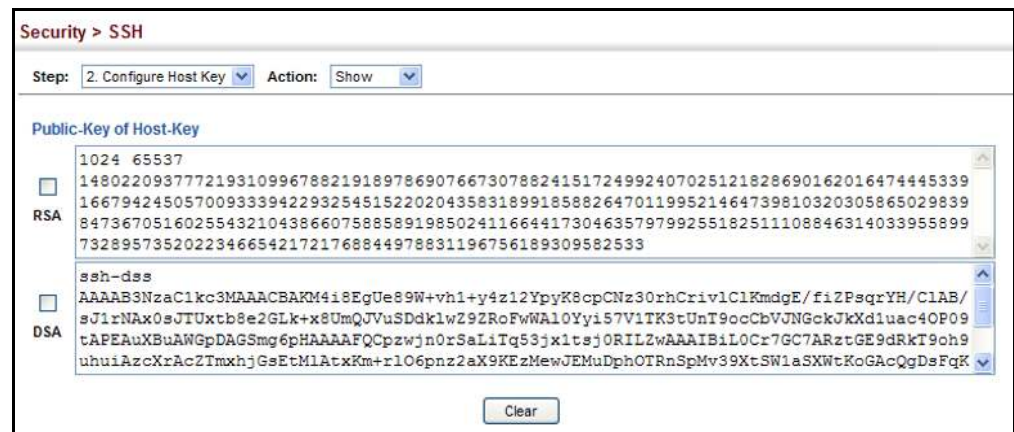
Security > SSH

Step: 2. Configure Host Key Action: Show

Public-Key of Host-Key

RSA
1024 65537
148022093777219310996788219189786907667307882415172499240702512182869016201647444533916679424505700933394229325451522020435831899185882647011995214647398103203058650298398473670516025543210438660758858919850241166441730463579799255182511108846314033955899732895735202234665421721768844978831196756189309582533

DSA
ssh-dss
AAAAB3NzaC1kc3MAAACBAKM4i8EgUe89W+vh1+y4z12YpyK8cpCNz30rhCrivlClKmdgE/fiZPsqrYH/ClAB/sJ1rNAx0sJTUxtb8e2GLk+x8UmQJVuSDdklwZ9ZRoFwWAl0Yyi57V1TK3tUnT9ocCbVJNGckJkXd1uac4OP09tAPEAuXBuAWGpDAGSmg6pHAAAAFQCpzwjn0rSaLiTq53jx1tsj0RILZwAAAIBiL0Cr7GC7ARztGE9dRkT9oh9uhuiAzcXrAcZTmxhjGsEtMlAtxKm+rlO6pnz2aX9KEzMewJEMuDphOTRnSpMv39XtSW1aSXWtKoGAcQgDsFqK

Clear